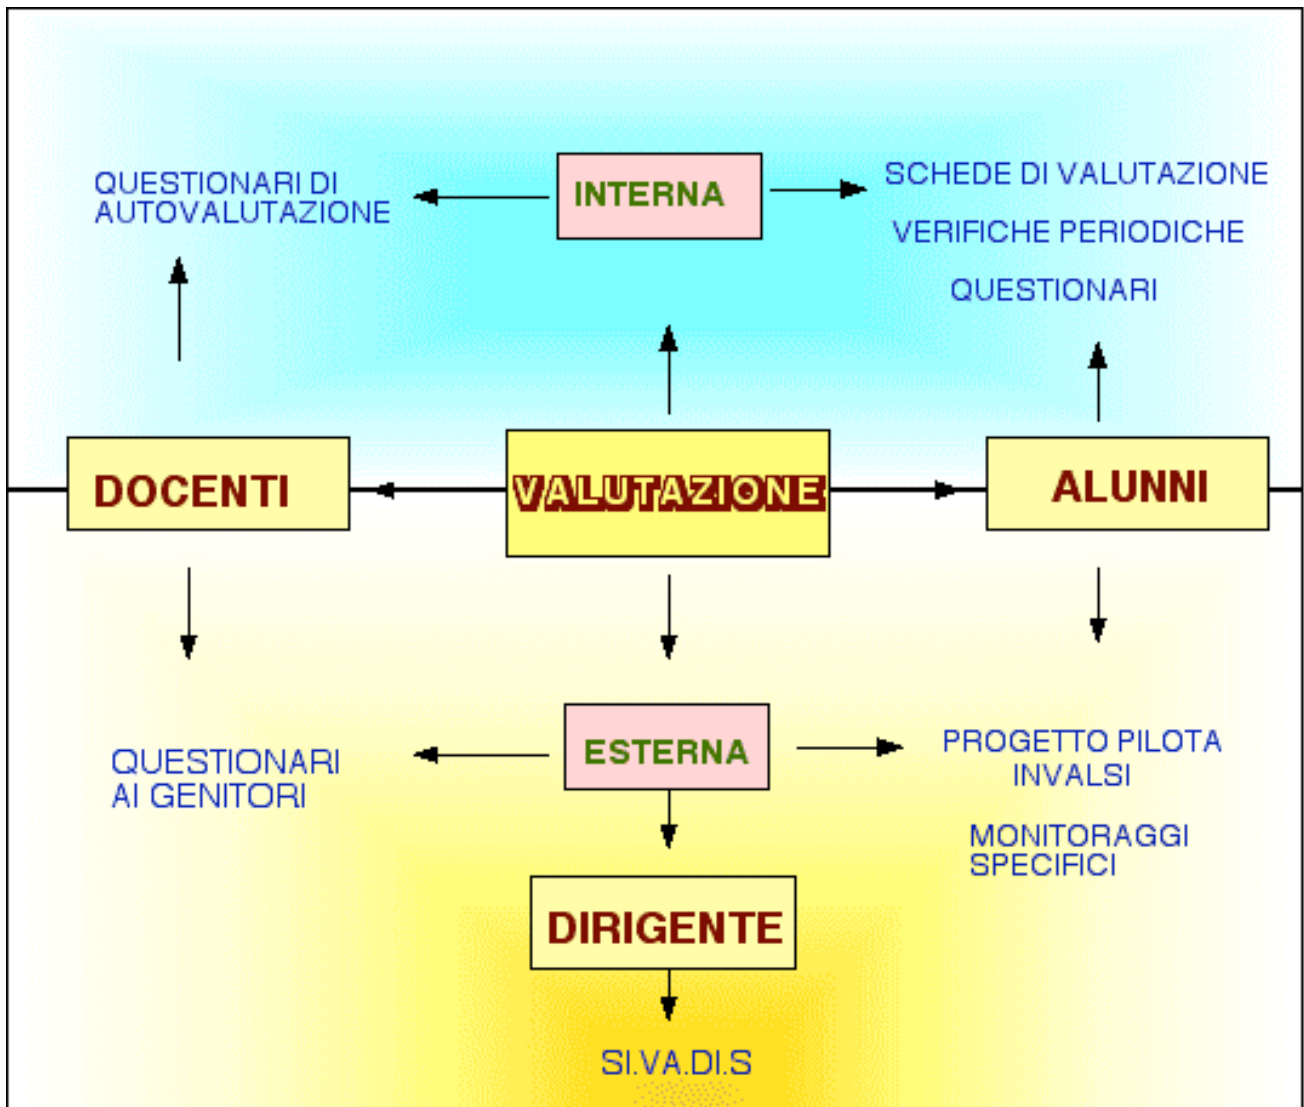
QUESTIONARI DI AUTOVALUTAZIONE

INTERNA

SCHEDE DI VALUTAZIONE

VERIFICHE PERIODICHE

QUESTIONARI

DOCENTI

VALUTAZIONE

ALUNNI

QUESTIONARI AI GENITORI

ESTERNA

PROGETTO PILOTA INVALSI

MONITORAGGI SPECIFICI

DIRIGENTE

SI.VA.DI.S